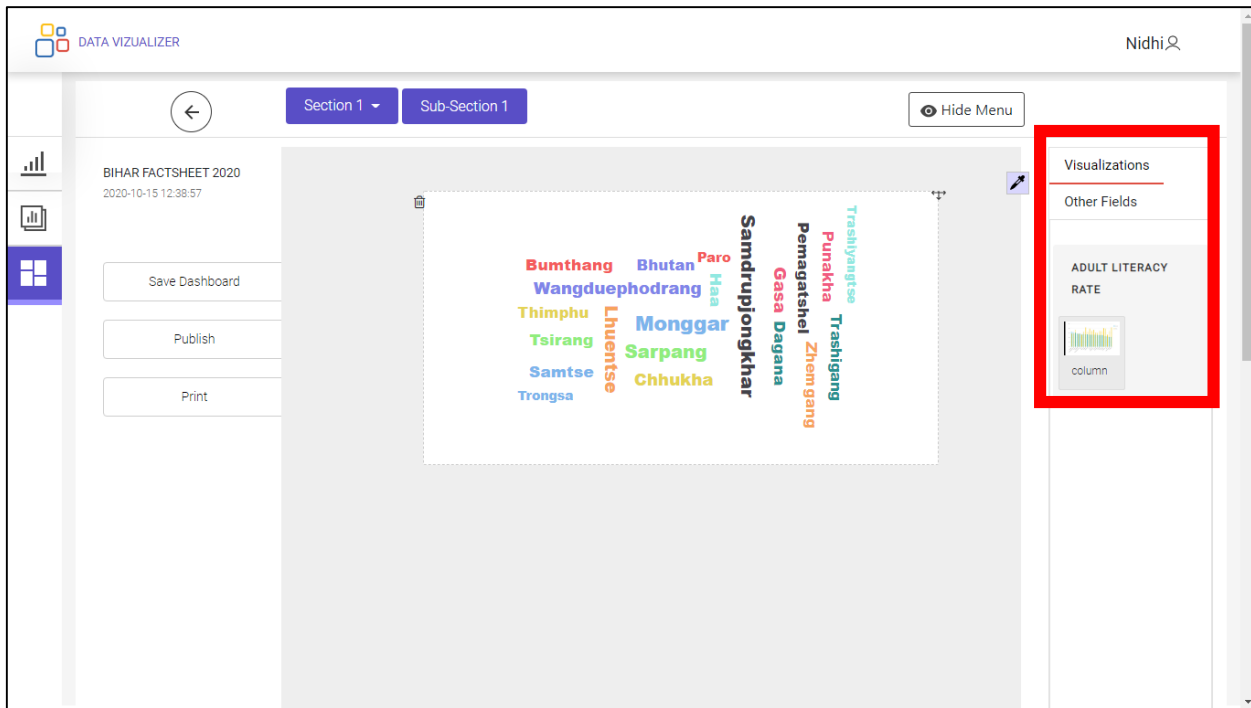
DATA VIZUALIZER

Nidhi

Section 1

Sub-Section 1

Hide Menu

BIHAR FACTSHEET 2020
2020-10-15 12:38:57

Save Dashboard

Publish

Print

Bumthang Bhutan Paro Samdrupjongkhar Pemagatshel Punakha Trashiyangtse
Wangduephodrang Haa Gasa Dagana Zhemgang Trashigang
Thimphu Lhuentse Monggar
Tsirang Sarpang
Samtse Chhukha
Trongsa

Visualizations

Other Fields

ADULT LITERACY RATE

column